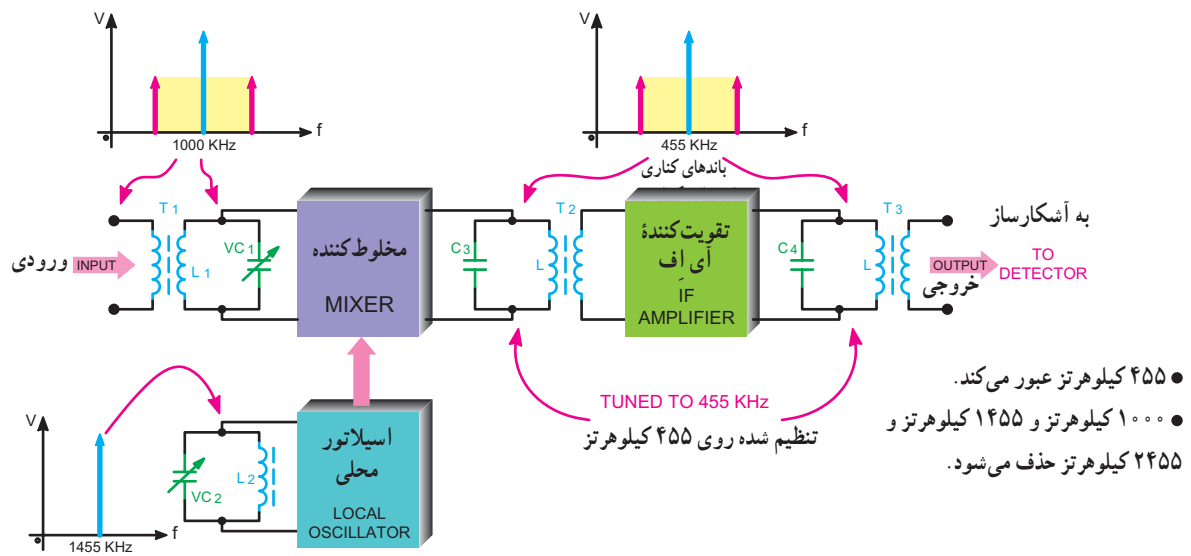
V
f
1000 KHz

V
f
455 KHz
باندهای کناری

T 1
VC 1
L 1
ورودی INPUT

مخلوط کننده
MIXER

C 3
L
T 2

تقویت‌کنندهٔ
آی اف
IF
AMPLIFIER

C 4
L
T 3

به آشکارساز
TO DETECTOR
OUTPUT خروجی

V
f
1455 KHz
VC 2
L 2

اسیلاتور
محلی
LOCAL
OSCILLATOR

TUNED TO 455 KHz
تنظیم شده روی ۴۵۵ کیلوهرتز

● ۴۵۵ کیلوهرتز عبور می‌کند.
● ۱۰۰۰ کیلوهرتز و ۱۴۵۵ کیلوهرتز و ۲۴۵۵ کیلوهرتز حذف می‌شود.